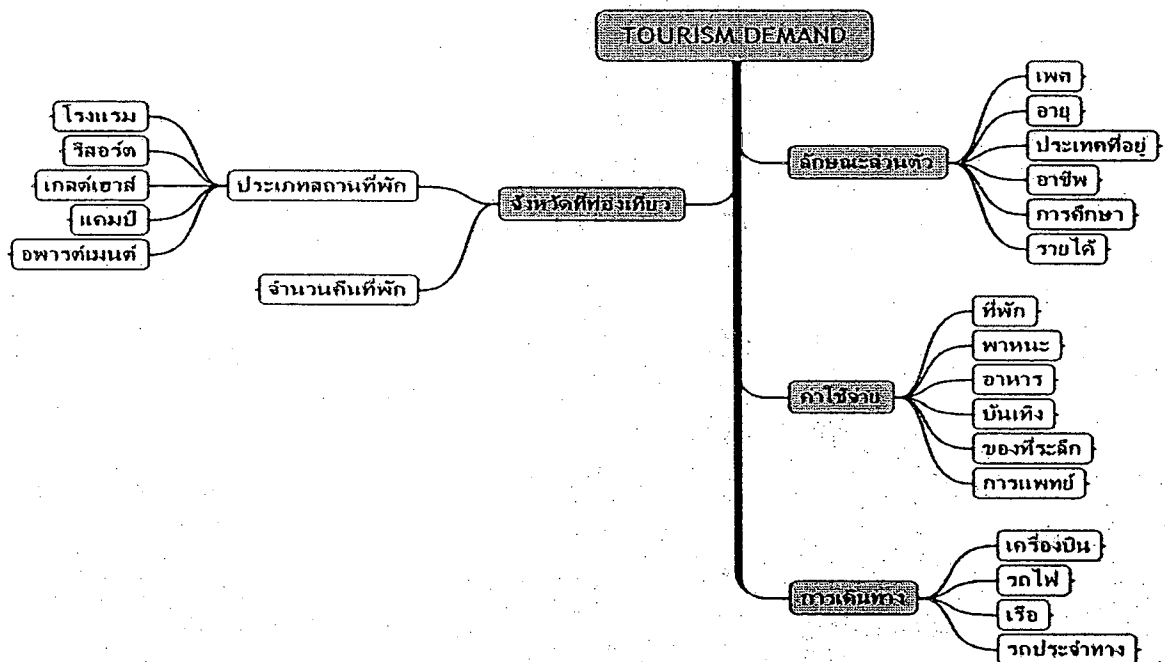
TOURISM DEMAND

จังหวัดที่ท่องเที่ยว

ประเภทสถานที่พัก

โรงแรม

รีสอร์ต

เกสต์เฮาส์

แคมป์

อพาร์ทเมนต์

จำนวนคืนที่พัก

ลักษณะส่วนตัว

เพศ

อายุ

ประเทศที่อยู่

อาชีพ

การศึกษา

รายได้

ค่าใช้จ่าย

ที่พัก

พาหนะ

อาหาร

บันเทิง

ของที่ระลึก

การแพทย์

การเดินทาง

เครื่องบิน

รถไฟ

เรือ

รถประจำทาง